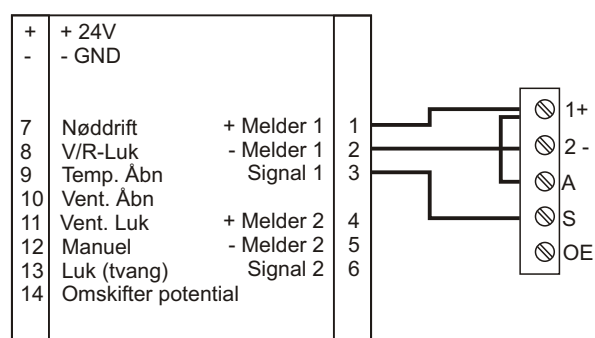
| | | | |
|---|---|---|---|
| + | + 24V | | |
| - | - GND | | |
| 7 | Nøddrift | + Melder 1 | 1 |
| 8 | V/R-Luk | - Melder 1 | 2 |
| 9 | Temp. Åbn | Signal 1 | 3 |
| 10 | Vent. Åbn | | |
| 11 | Vent. Luk | + Melder 2 | 4 |
| 12 | Manuel | - Melder 2 | 5 |
| 13 | Luk (tvang) | Signal 2 | 6 |
| 14 | Omskifter potential | | |

1+
2 -
A
S
OE